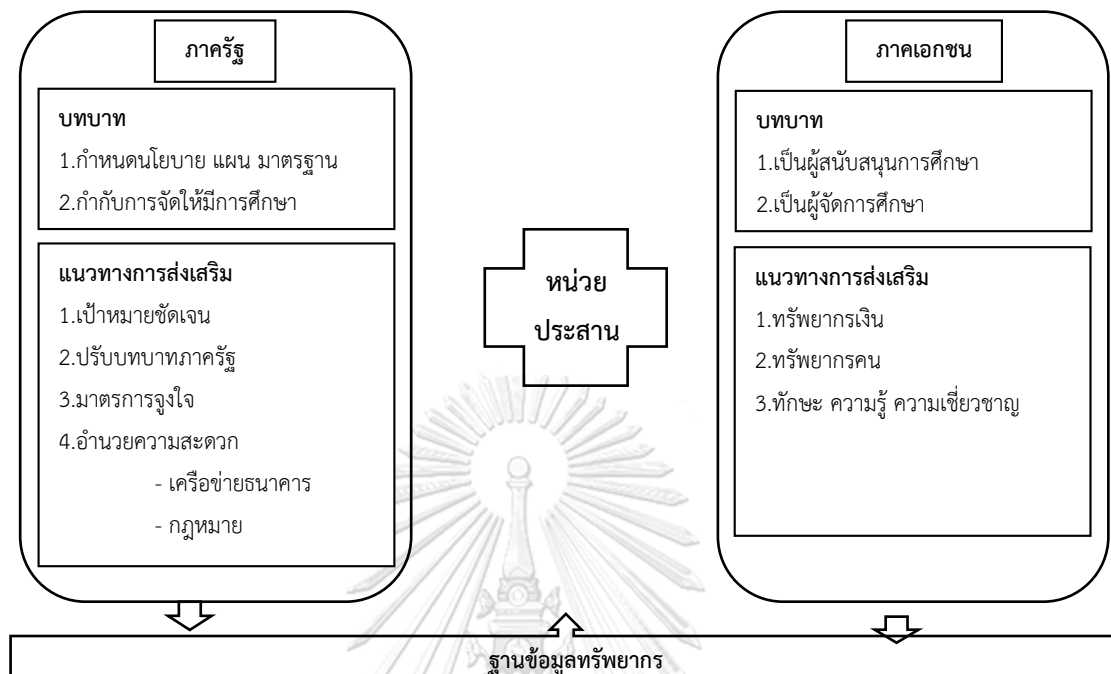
ภาครัฐ

บทบาท
1.กำหนดนโยบาย แผน มาตรฐาน
2.กำกับการจัดให้มีการศึกษา

แนวทางการส่งเสริม
1.เป้าหมายชัดเจน
2.ปรับบทบาทภาครัฐ
3.มาตรการจูงใจ
4.อำนวยความสะดวก
- เครือข่ายธนาคาร
- กฎหมาย

หน่วยประสาน

ภาคเอกชน

บทบาท
1.เป็นผู้สนับสนุนการศึกษา
2.เป็นผู้จัดการศึกษา

แนวทางการส่งเสริม
1.ทรัพยากรเงิน
2.ทรัพยากรคน
3.ทักษะ ความรู้ ความเชี่ยวชาญ

ฐานข้อมูลทรัพยากร